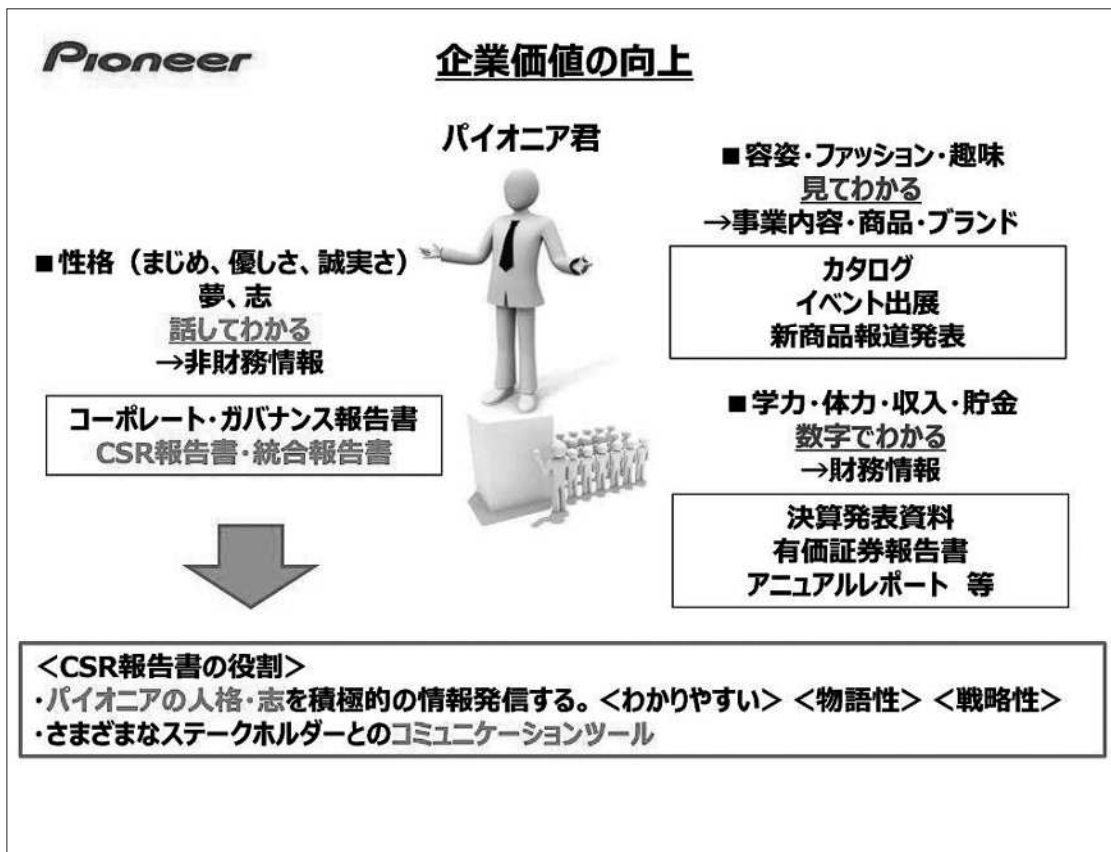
Pioneer

企業価値の向上

パイオニア君

■容姿・ファッション・趣味
見てわかる
→事業内容・商品・ブランド

カタログ
イベント出展
新商品報道発表

■性格（まじめ、優しさ、誠実さ）
夢、志
話してわかる
→非財務情報

コーポレート・ガバナンス報告書
CSR報告書・統合報告書

■学力・体力・収入・貯金
数字でわかる
→財務情報

決算発表資料
有価証券報告書
アニュアルレポート 等

<CSR報告書の役割>
・パイオニアの人格・志を積極的の情報発信する。<わかりやすい> <物語性> <戦略性>
・さまざまなステークホルダーとのコミュニケーションツール